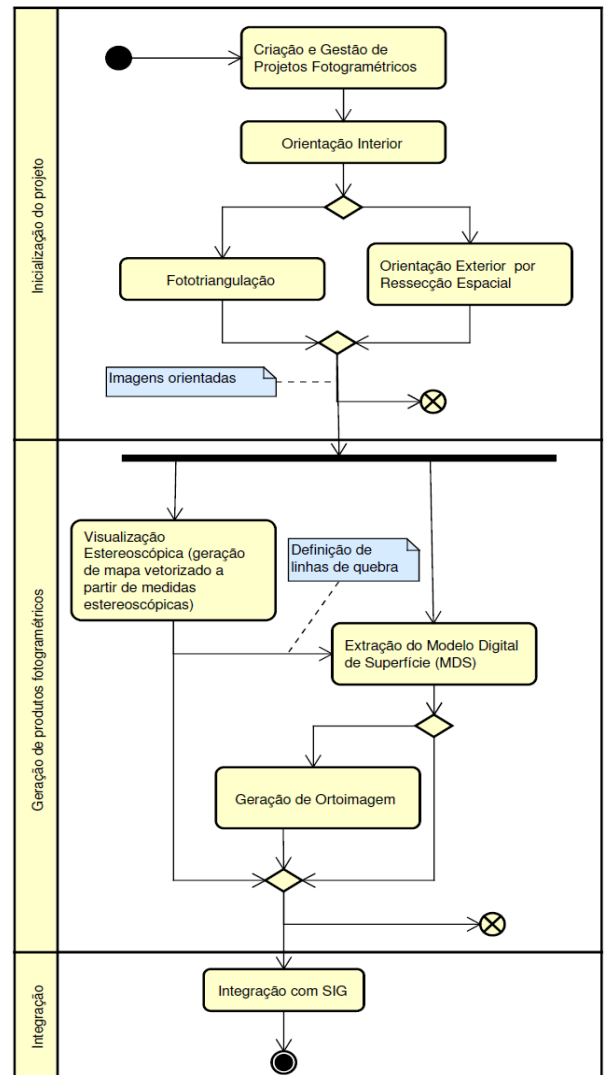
Inicialização do projeto

Criação e Gestão de Projetos Fotogramétricos

Orientação Interior

Fototriangulação

Orientação Exterior por Ressecção Espacial

Imagens orientadas

Geração de produtos fotogramétricos

Visualização Estereoscópica (geração de mapa vetorizado a partir de medidas estereoscópicas)

Definição de linhas de quebra

Extração do Modelo Digital de Superfície (MDS)

Geração de Ortoimagem

Integração

Integração com SIG